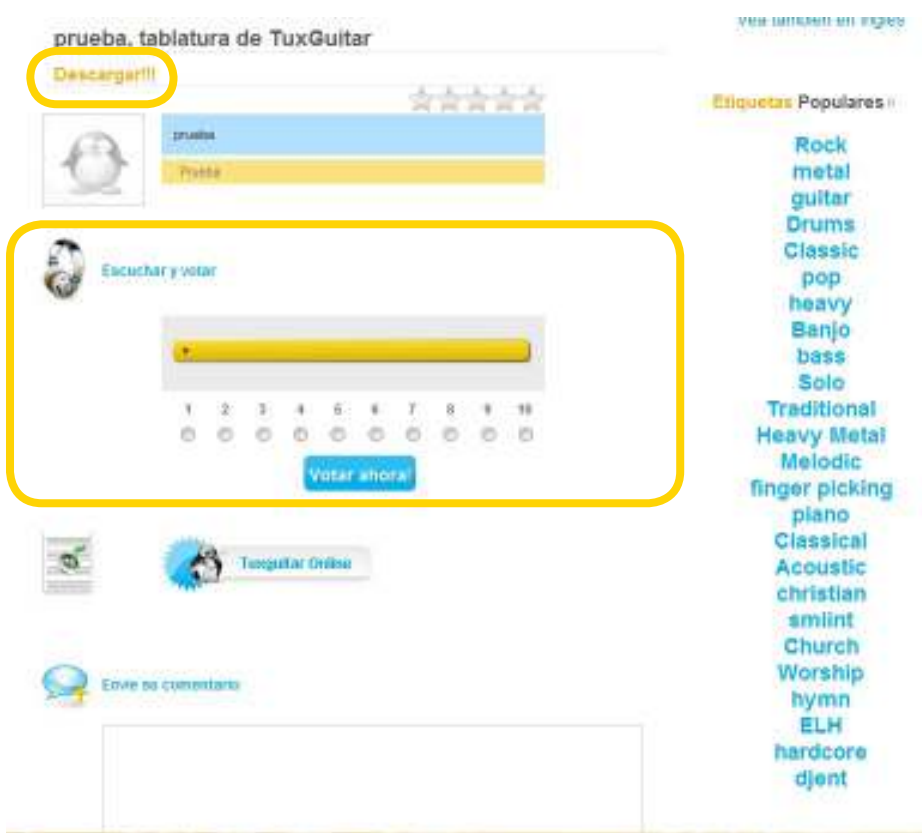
prueba, tablatura de TuxGuitar

Vea también en inglés

Descargar!!!

prueba

Prueba

Etiquetas Populares

Rock
metal
guitar
Drums
Classic
pop
heavy
Banjo
bass
Solo
Traditional
Heavy Metal
Melodic
finger picking
piano
Classical
Acoustic
christian
smlint
Church
Worship
hymn
ELH
hardcore
djent

Escuchar y votar

1 2 3 4 5 6 7 8 9 10

Votar ahora!

Tuxguitar Online

Envie su comentario